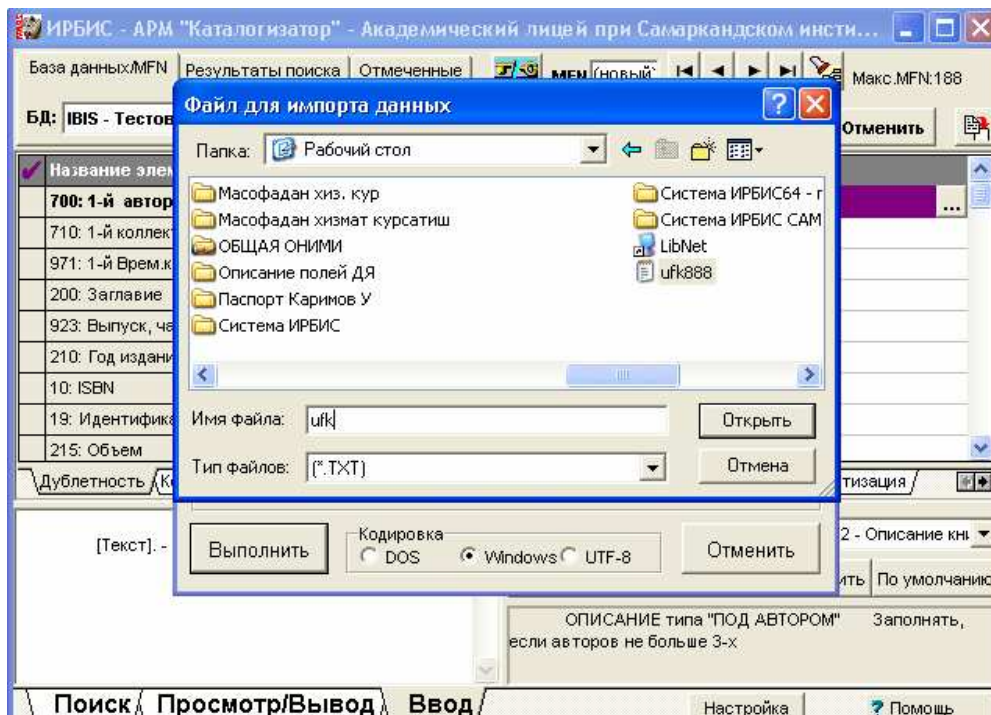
ИРБИС - АРМ "Каталогизатор" - Академический лицей при Самаркандском инсти...

База данных/MFN | Результаты поиска | Отмеченные | MFN (новый) | Макс.MFN:188

БД: IBIS - Тестов | Отменить

Название элем
700: 1-й автор
710: 1-й коллек
971: 1-й Врем.к
200: Заглавие
923: Выпуск, ча
210: Год издани
10: ISBN
19: Идентифика
215: Объем

Дублетность | К | тизация

[Текст]. -

2 - Описание кн

ить | По умолчанию

ОПИСАНИЕ типа "ПОД АВТОРОМ" Заполнять, если авторов не больше 3-х

Поиск | Просмотр/Вывод | Ввод | Настройка | Помощь

Файл для импорта данных

Папка: Рабочий стол

Масофадан хиз. кур
Масофадан хизмат курсатиш
ОБЩАЯ ОНИМИ
Описание полей ДЯ
Паспорт Каримов У
Система ИРБИС
Система ИРБИС64 - г
Система ИРБИС САМ
LibNet
ufk888

Имя файла: ufk | Открыть
Тип файлов: (*.TXT) | Отмена

Выполнить | Кодировка: DOS | Windows | UTF-8 | Отменить